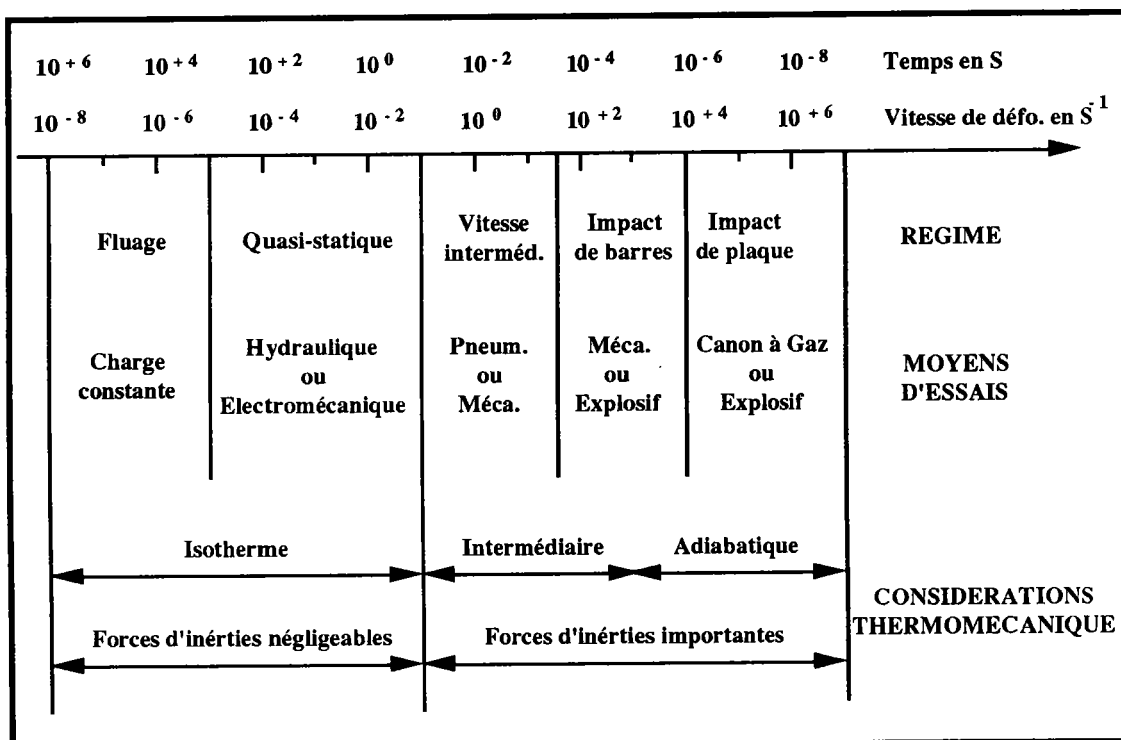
$10^{+6}$ $10^{+4}$ $10^{+2}$ $10^{0}$ $10^{-2}$ $10^{-4}$ $10^{-6}$ $10^{-8}$ Temps en S

$10^{-8}$ $10^{-6}$ $10^{-4}$ $10^{-2}$ $10^{0}$ $10^{+2}$ $10^{+4}$ $10^{+6}$ Vitesse de défo. en $S^{-1}$

Fluage

Quasi-statique

Vitesse interméd.

Impact de barres

Impact de plaque

REGIME

Charge constante

Hydraulique ou Electromécanique

Pneum. ou Méca.

Méca. ou Explosif

Canon à Gaz ou Explosif

MOYENS D'ESSAIS

Isotherme

Intermédiaire

Adiabatique

Forces d'inérties négligeables

Forces d'inérties importantes

CONSIDERATIONS THERMOMECANIQUE